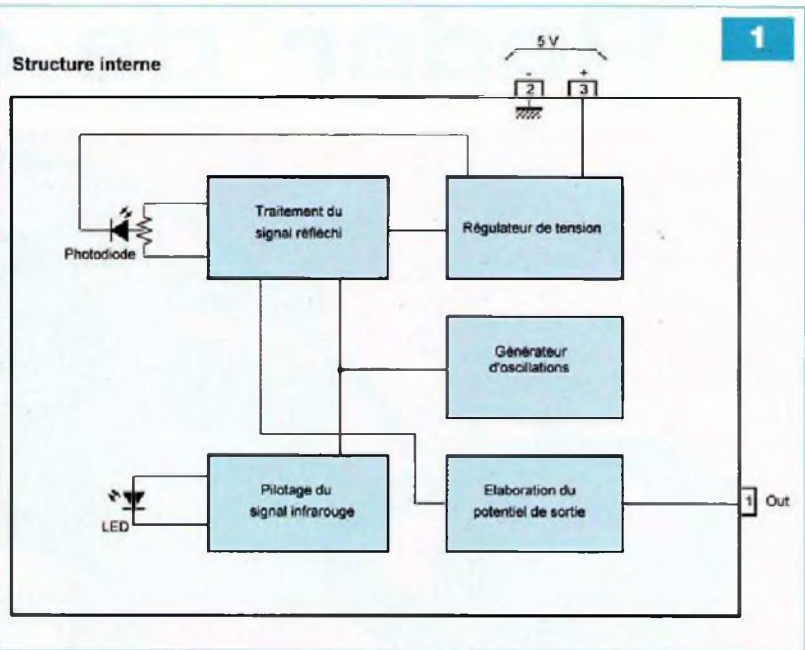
1

Structure interne

5 V

-
2

+
3

Photodiode

Traitement du signal réfléchi

Régulateur de tension

Générateur d'oscillations

LED

Pilotage du signal infrarouge

Elaboration du potentiel de sortie

1 Out